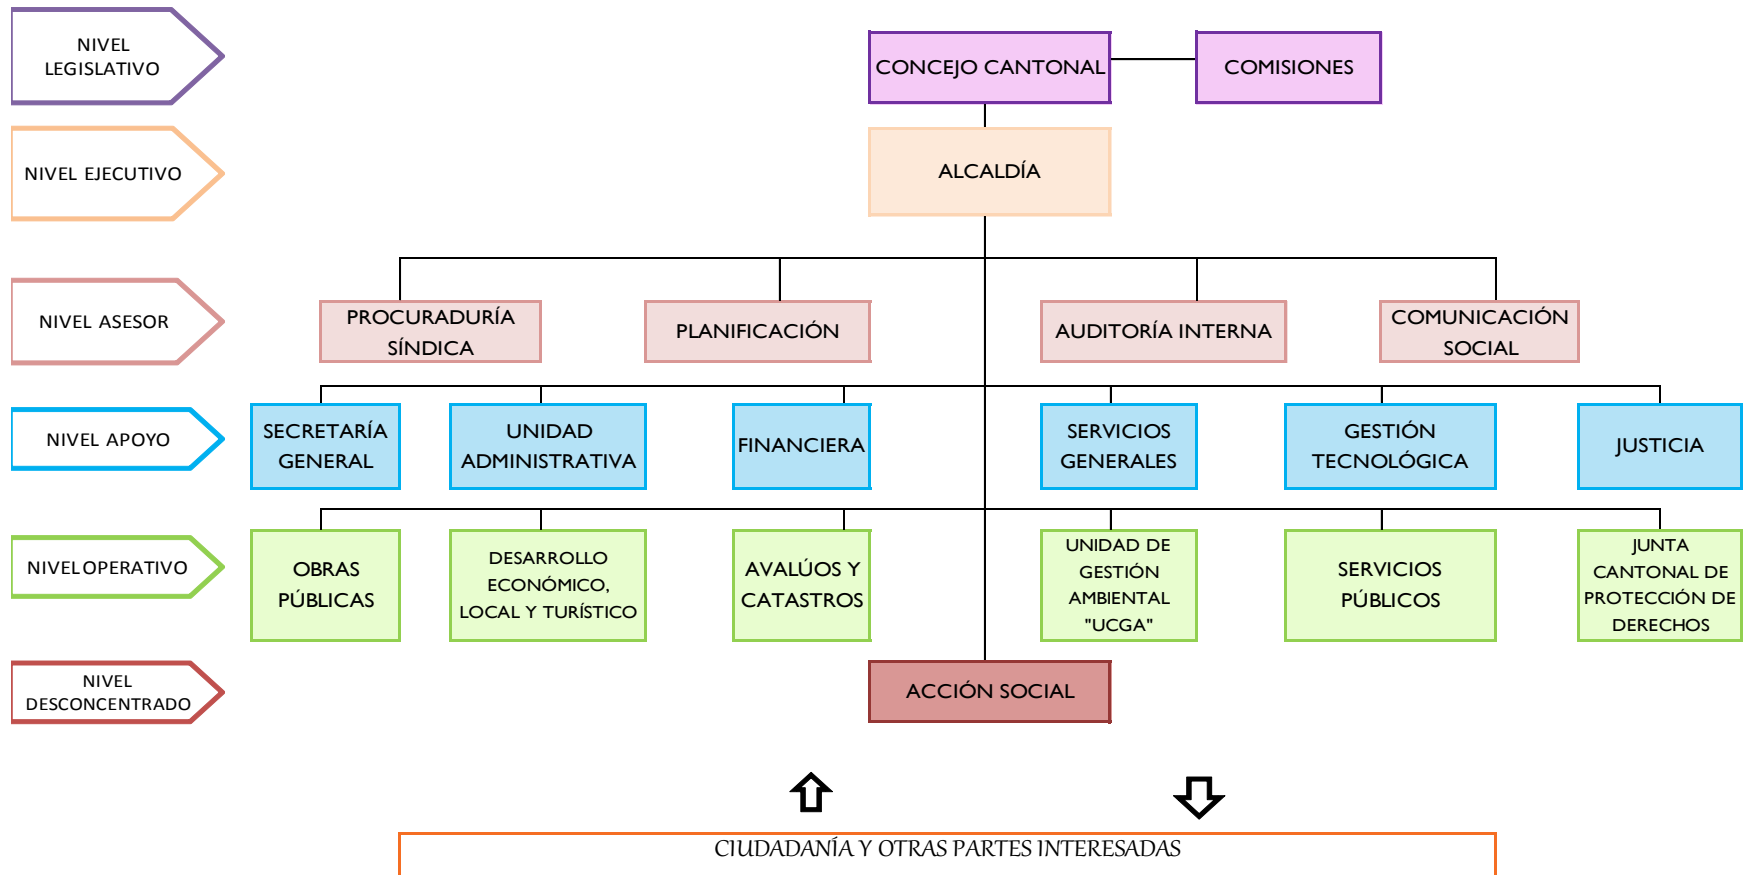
NIVEL LEGISLATIVO

NIVEL EJECUTIVO

NIVEL ASESOR

NIVEL APOYO

NIVELOPERATIVO

NIVEL DESCONCENTRADO

CONCEJO CANTONAL

COMISIONES

ALCALDÍA

PROCURADURÍA SÍNDICA

PLANIFICACIÓN

AUDITORÍA INTERNA

COMUNICACIÓN SOCIAL

SECRETARÍA GENERAL

UNIDAD ADMINISTRATIVA

FINANCIERA

SERVICIOS GENERALES

GESTIÓN TECNOLÓGICA

JUSTICIA

OBRAS PÚBLICAS

DESARROLLO ECONÓMICO, LOCAL Y TURÍSTICO

AVALÚOS Y CATASTROS

UNIDAD DE GESTIÓN AMBIENTAL "UCGA"

SERVICIOS PÚBLICOS

JUNTA CANTONAL DE PROTECCIÓN DE DERECHOS

ACCIÓN SOCIAL

CIUDADANÍA Y OTRAS PARTES INTERESADAS